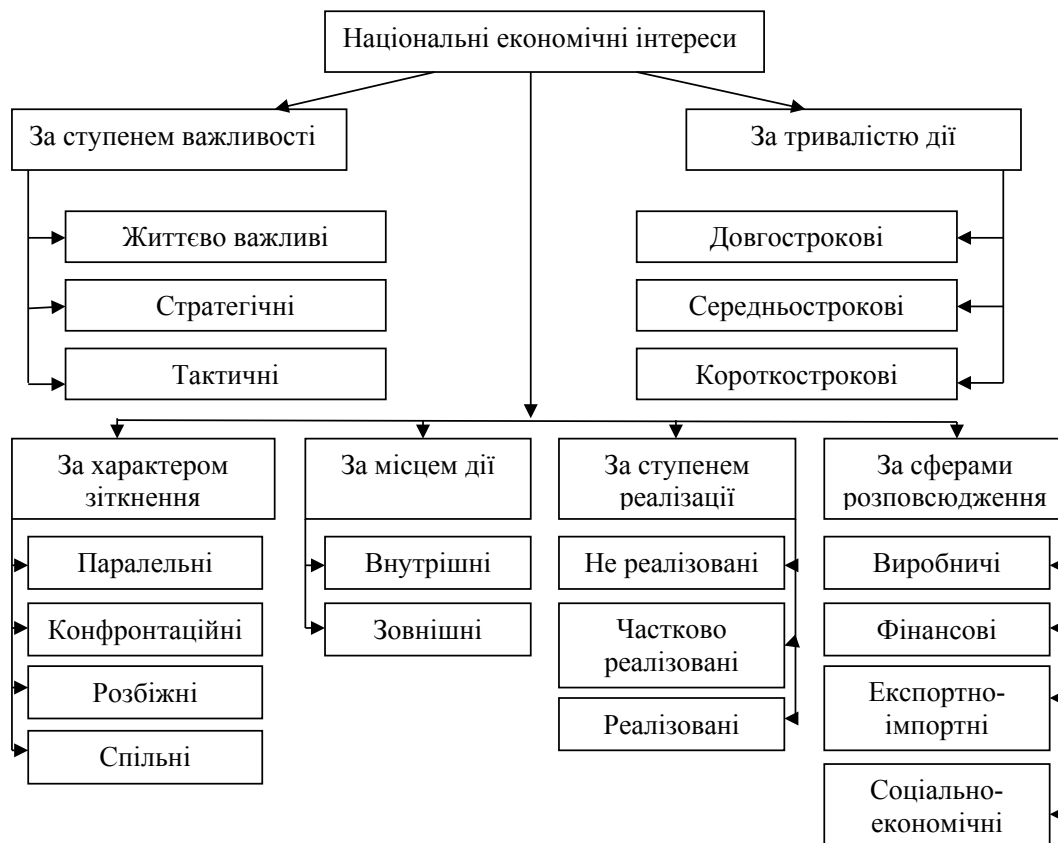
Національні економічні інтереси

За ступенем важливості

Життєво важливі

Стратегічні

Тактичні

За тривалістю дії

Довгострокові

Середньострокові

Короткострокові

За характером зіткнення

Паралельні

Конфронтаційні

Розбіжні

Спільні

За місцем дії

Внутрішні

Зовнішні

За ступенем реалізації

Не реалізовані

Частково реалізовані

Реалізовані

За сферами розповсюдження

Виробничі

Фінансові

Експортно-імпортні

Соціально-економічні